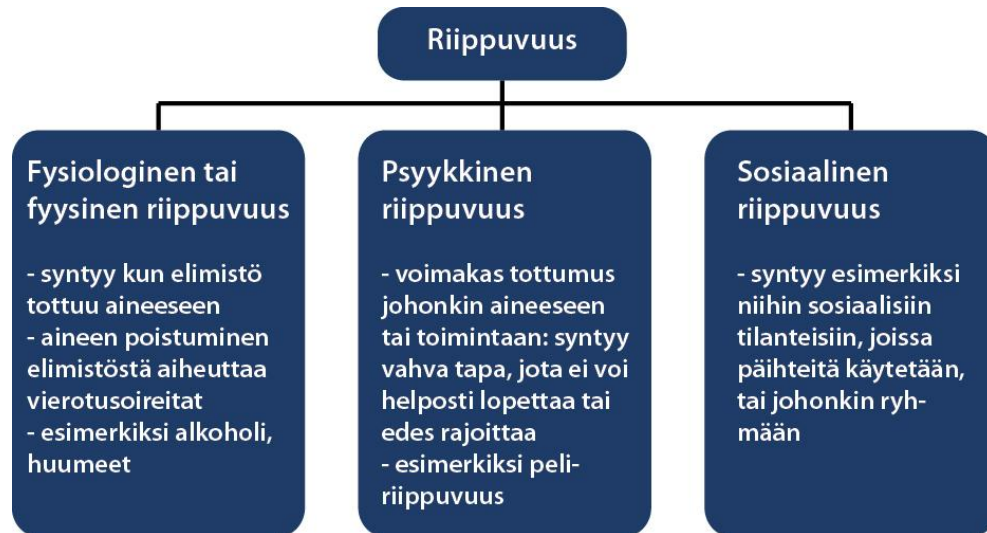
Riippuvuus

Fysiologinen tai fyysinen riippuvuus

- syntyy kun elimistö tottuu aineeseen
- aineen poistuminen elimistöstä aiheuttaa vierotusoireitat
- esimerkiksi alkoholi, huumeet

Psyykkinen riippuvuus

- voimakas tottumus johonkin aineeseen tai toimintaan: syntyy vahva tapa, jota ei voi helposti lopettaa tai edes rajoittaa
- esimerkiksi peliriippuvuus

Sosiaalinen riippuvuus

- syntyy esimerkiksi niihin sosiaalisiin tilanteisiin, joissa päihteitä käytetään, tai johonkin ryhmään